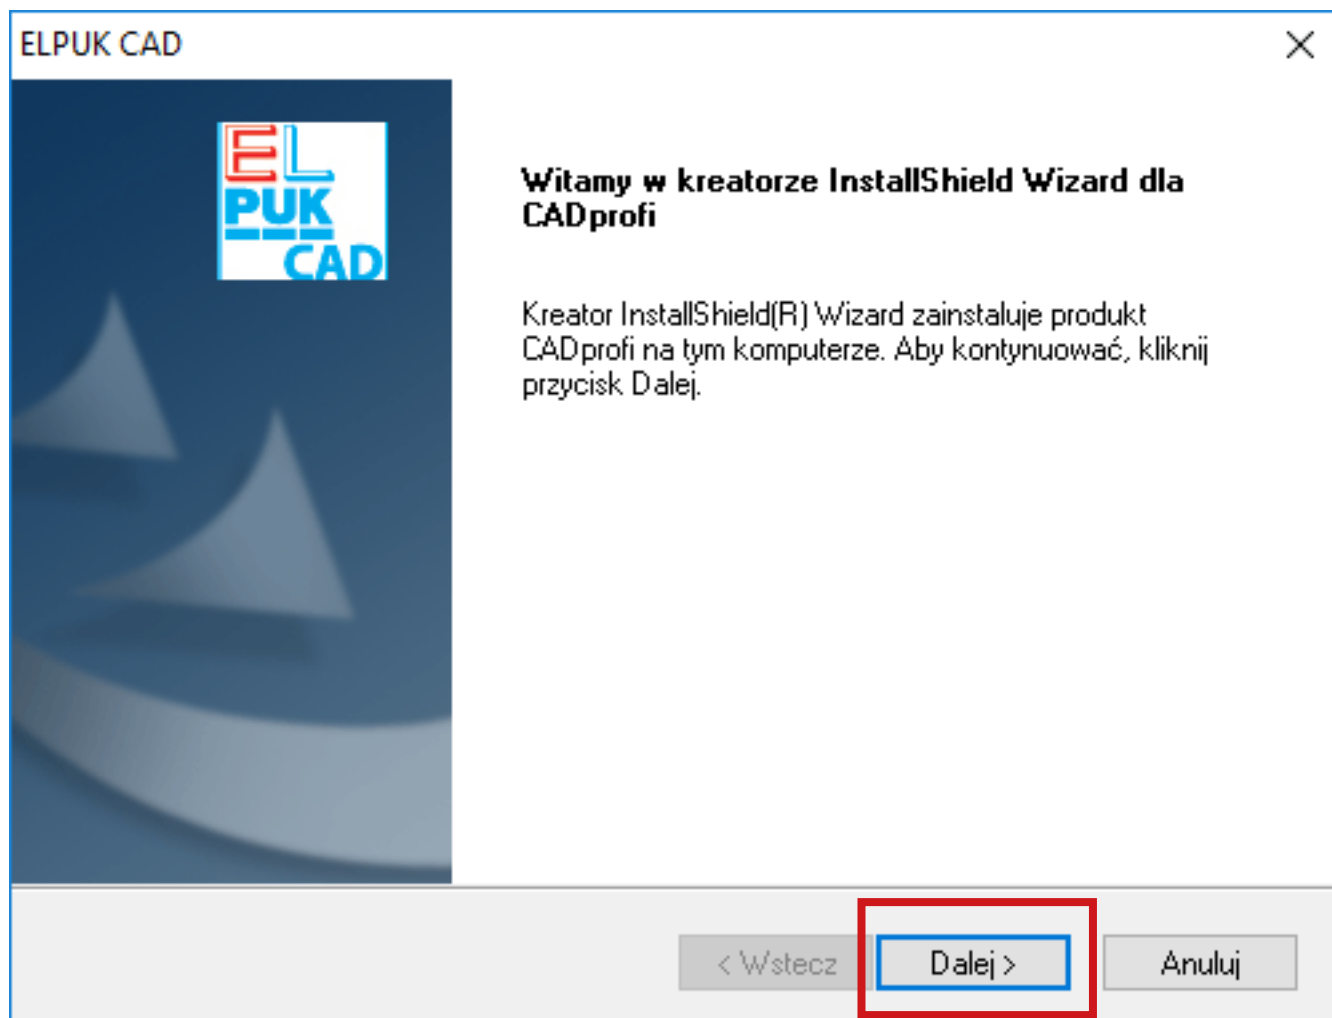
ELPUK CAD

EL
PUK
CAD

Witamy w kreatorze InstallShield Wizard dla CADprofi

Kreator InstallShield(R) Wizard zainstaluje produkt CADprofi na tym komputerze. Aby kontynuować, kliknij przycisk Dalej.

< Wstecz
Dalej >
Anuluj